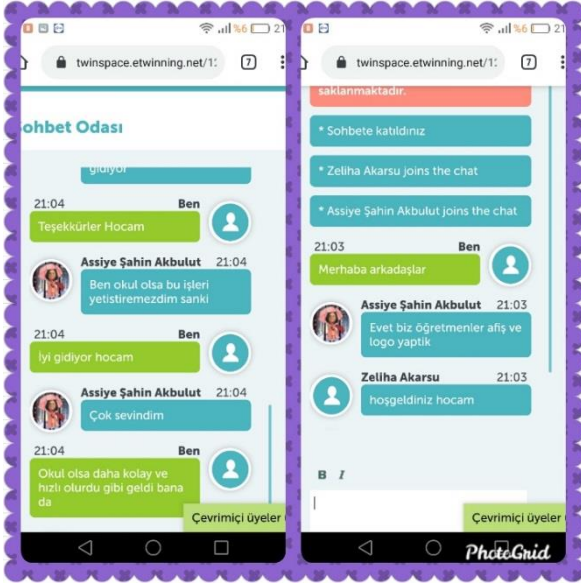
%6 21

twinspace.etwinning.net/1:

7

ohbet Odası

gidiyor

21:04 Ben

Teşekkürler Hocam

Assiye Şahin Akbulut 21:04

Ben okul olsa bu işleri yetistiremezdim sanki

21:04 Ben

Iyi gidiyor hocam

Assiye Şahin Akbulut 21:04

Çok sevindim

21:04 Ben

Okul olsa daha kolay ve hızlı olurdu gibi geldi bana da

Çevrimiçi üyeler

%6 21

twinspace.etwinning.net/1:

7

saklanmaktadır.

* Sohbete katıldınız

* Zeliha Akarsu joins the chat

* Assiye Şahin Akbulut joins the chat

21:03 Ben

Merhaba arkadaşlar

Assiye Şahin Akbulut 21:03

Evet biz öğretmenler afiş ve logo yaptik

Zeliha Akarsu 21:03

hoşgeldiniz hocam

B I

Çevrimiçi üyeler

PhotoGrid